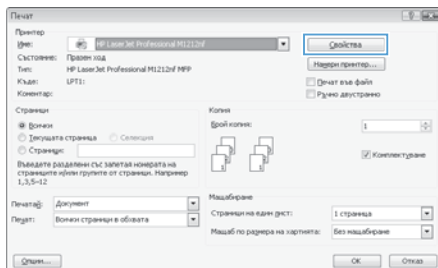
Печат

Принтер
Име: HP LaserJet Professional M1212nf
Свойства
Състояние: Празен ход
Намери принтер...
Тип: HP LaserJet Professional M1212nf MFP
Къде: LPT1:
Печат във файл
Коментар:
Ръчно двустранно

Страници
Всички
Текущата страница
Селекция
Страници:
Въведете разделени със запетая номерата на страниците и/или групите от страници. Например 1,3,5–12

Копия
Брой копия: 1
Комплектуване

Печатай: Документ
Печат: Всички страници в обхвата

Мащабиране
Страници на един лист: 1 страница
Мащаб по размера на хартията: Без мащабиране

Опции...
OK
Отказ